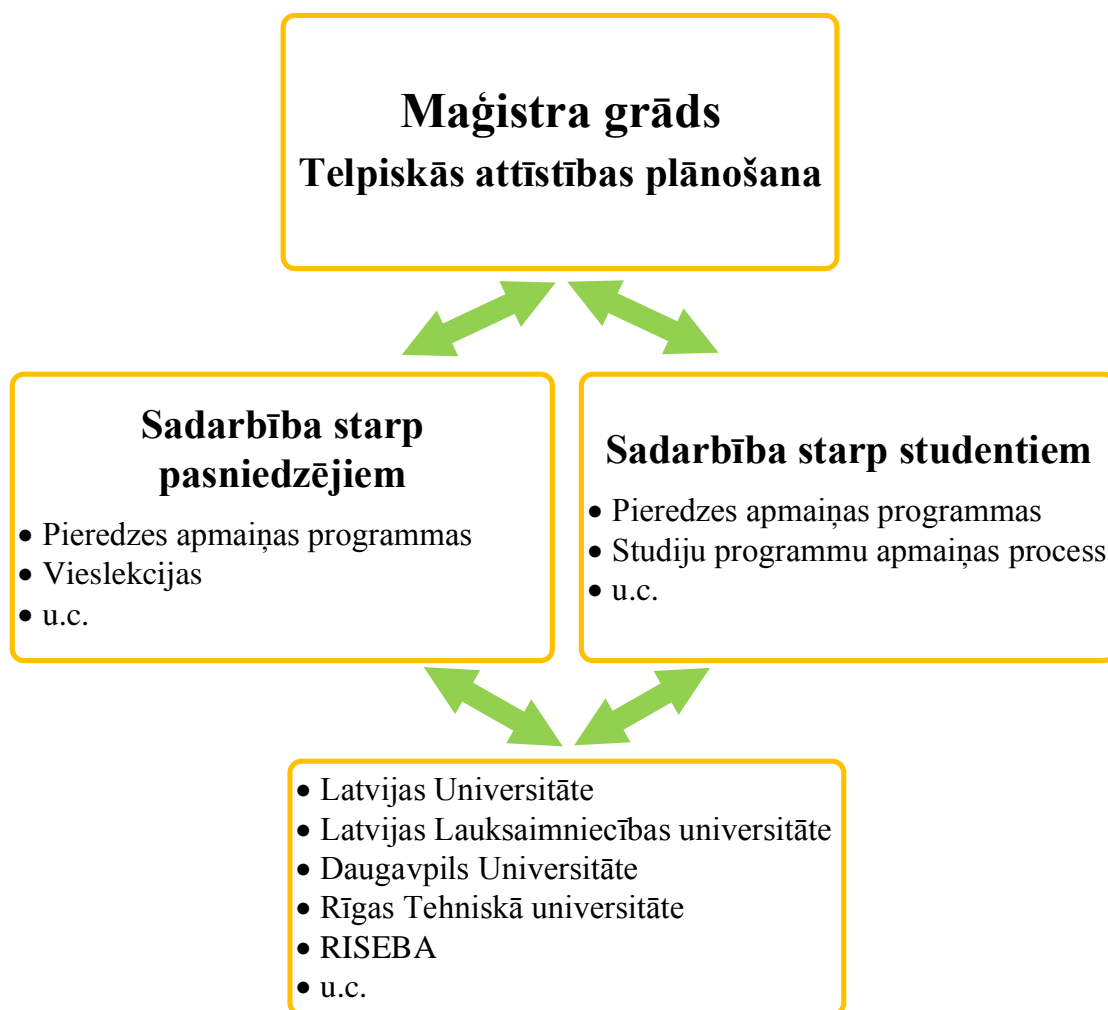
Maģistra grāds
Telpiskās attīstības plānošana

Sadarbība starp pasniedzējiem
- Pieredzes apmaiņas programmas
- Vieslekcijas
- u.c.

Sadarbība starp studentiem
- Pieredzes apmaiņas programmas
- Studiju programmu apmaiņas process
- u.c.

- Latvijas Universitāte
- Latvijas Lauksaimniecības universitāte
- Daugavpils Universitāte
- Rīgas Tehniskā universitāte
- RISEBA
- u.c.